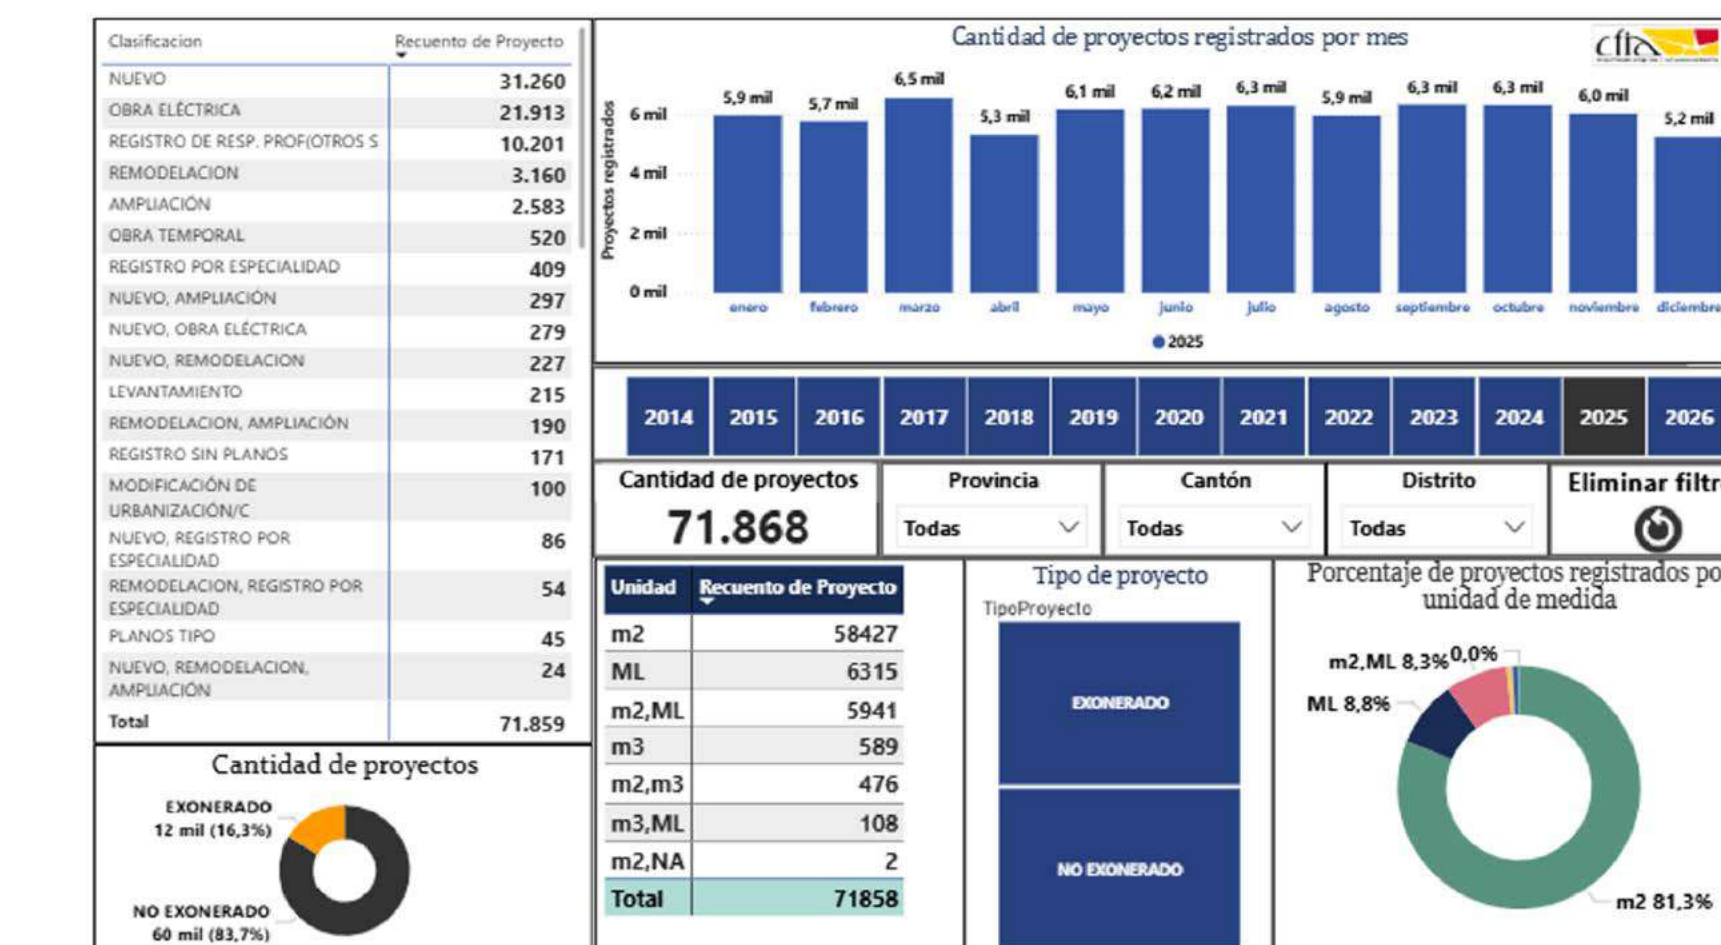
| Clasificacion | Recuento de Proyecto |
|---|---|
| NUEVO | 31.260 |
| OBRA ELÉCTRICA | 21.913 |
| REGISTRO DE RESP. PROF(OTROS S | 10.201 |
| REMODELACION | 3.160 |
| AMPLIACIÓN | 2.583 |
| OBRA TEMPORAL | 520 |
| REGISTRO POR ESPECIALIDAD | 409 |
| NUEVO, AMPLIACIÓN | 297 |
| NUEVO, OBRA ELÉCTRICA | 279 |
| NUEVO, REMODELACION | 227 |
| LEVANTAMIENTO | 215 |
| REMODELACION, AMPLIACIÓN | 190 |
| REGISTRO SIN PLANOS | 171 |
| MODIFICACIÓN DE URBANIZACIÓN/C | 100 |
| NUEVO, REGISTRO POR ESPECIALIDAD | 86 |
| REMODELACION, REGISTRO POR ESPECIALIDAD | 54 |
| PLANOS TIPO | 45 |
| NUEVO, REMODELACION, AMPLIACIÓN | 24 |
| Total | 71.859 |

Cantidad de proyectos registrados por mes

Proyectos registrados
6 mil
4 mil
2 mil
0 mil

5,9 mil enero
5,7 mil febrero
6,5 mil marzo
5,3 mil abril
6,1 mil mayo
6,2 mil junio
6,3 mil julio
5,9 mil agosto
6,3 mil septiembre
6,3 mil octubre
6,0 mil noviembre
5,2 mil diciembre

2025

2014 2015 2016 2017 2018 2019 2020 2021 2022 2023 2024 2025 2026

Cantidad de proyectos
71.868

Provincia
Todas

Cantón
Todas

Distrito
Todas

Eliminar filtr

Cantidad de proyectos
EXONERADO
12 mil (16,3%)
NO EXONERADO
60 mil (83,7%)

| Unidad | Recuento de Proyecto |
|---|---|
| m2 | 58427 |
| ML | 6315 |
| m2,ML | 5941 |
| m3 | 589 |
| m2,m3 | 476 |
| m3,ML | 108 |
| m2,NA | 2 |
| Total | 71858 |

Tipo de proyecto
TipoProyecto
EXONERADO
NO EXONERADO

Porcentaje de proyectos registrados po unidad de medida
m2,ML 8,3%
0,0%
ML 8,8%
m2 81,3%